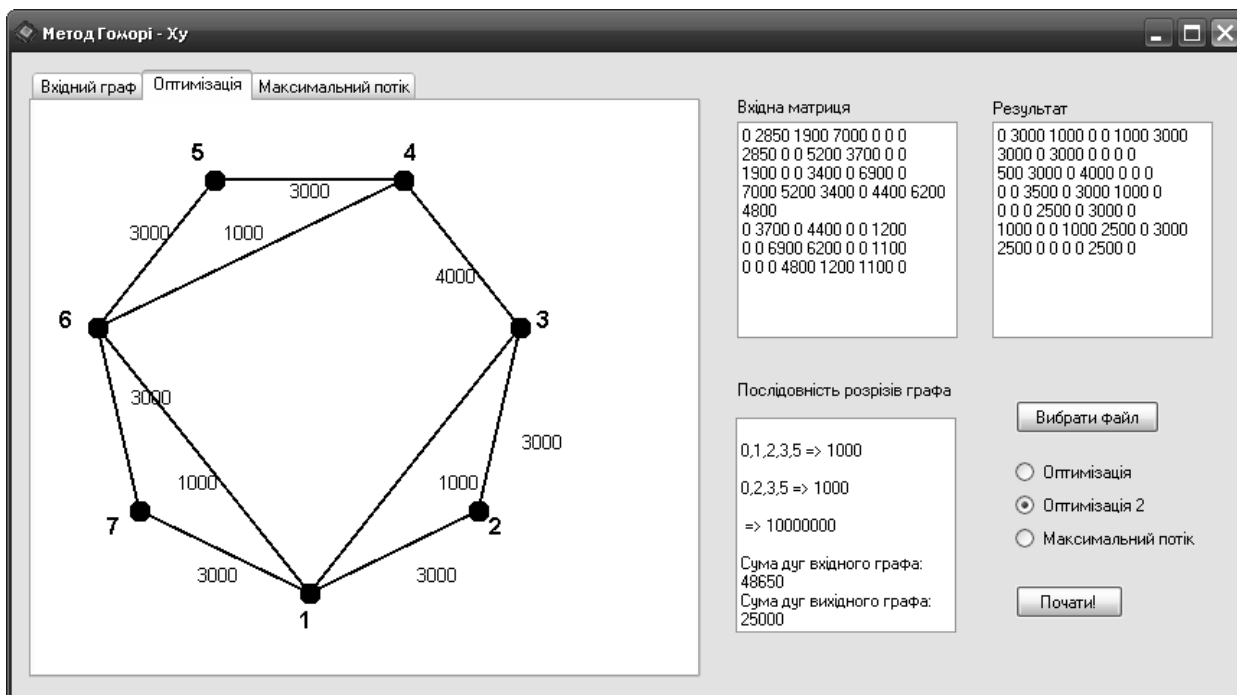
Метод Гоморі - Ху

Вхідний граф | Оптимізація | Максимальний потік

5
4
3000
3000
1000
4000
6
3
3000
3000
1000
1000
7
2
3000
3000
1

Вхідна матриця
0 2850 1900 7000 0 0 0
2850 0 0 5200 3700 0 0
1900 0 0 3400 0 6900 0
7000 5200 3400 0 4400 6200 4800
0 3700 0 4400 0 0 1200
0 0 6900 6200 0 0 1100
0 0 0 4800 1200 1100 0

Результат
0 3000 1000 0 0 1000 3000
3000 0 3000 0 0 0 0
500 3000 0 4000 0 0 0
0 0 3500 0 3000 1000 0
0 0 0 2500 0 3000 0
1000 0 0 1000 2500 0 3000
2500 0 0 0 0 2500 0

Послідовність розрізів графа

0,1,2,3,5 => 1000

0,2,3,5 => 1000

=> 10000000

Сума дуг вхідного графа: 48650
Сума дуг вихідного графа: 25000

Вибрати файл

Оптимізація
Оптимізація 2
Максимальний потік

Почати!